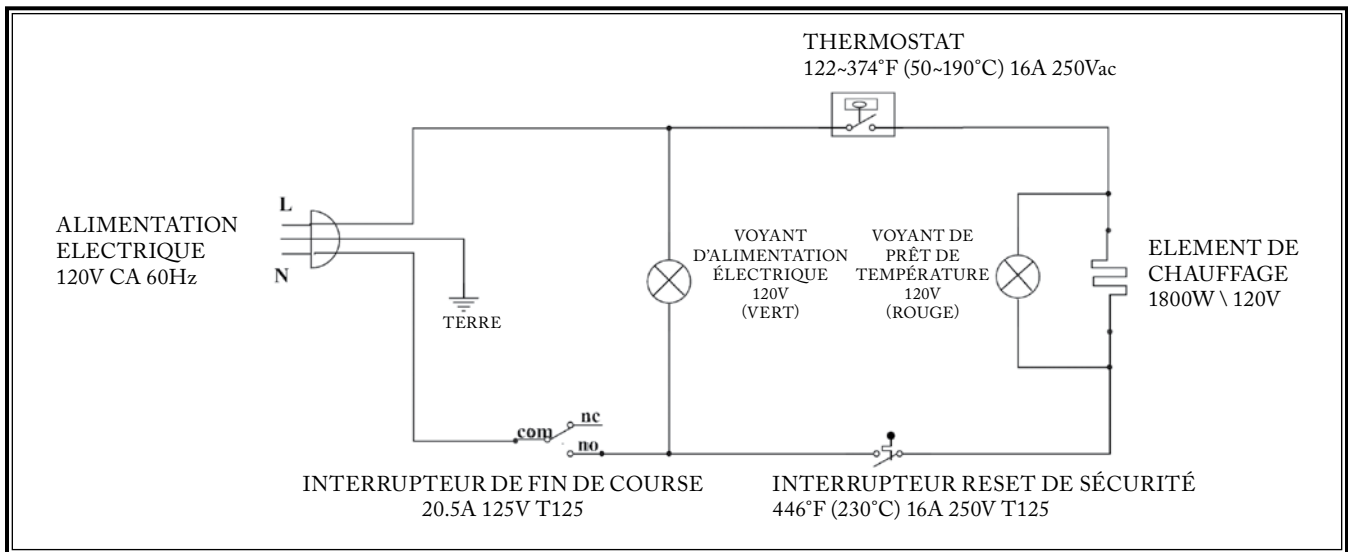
THERMOSTAT
122~374°F (50~190°C) 16A 250Vac

L

N

ALIMENTATION ELECTRIQUE
120V CA 60Hz

TERRE

VOYANT D'ALIMENTATION ÉLECTRIQUE
120V
(VERT)

VOYANT DE PRÊT DE TEMPÉRATURE
120V
(ROUGE)

ELEMENT DE CHAUFFAGE
1800W \ 120V

com

nc

no

INTERRUPTEUR DE FIN DE COURSE
20.5A 125V T125

INTERRUPTEUR RESET DE SÉCURITÉ
446°F (230°C) 16A 250V T125